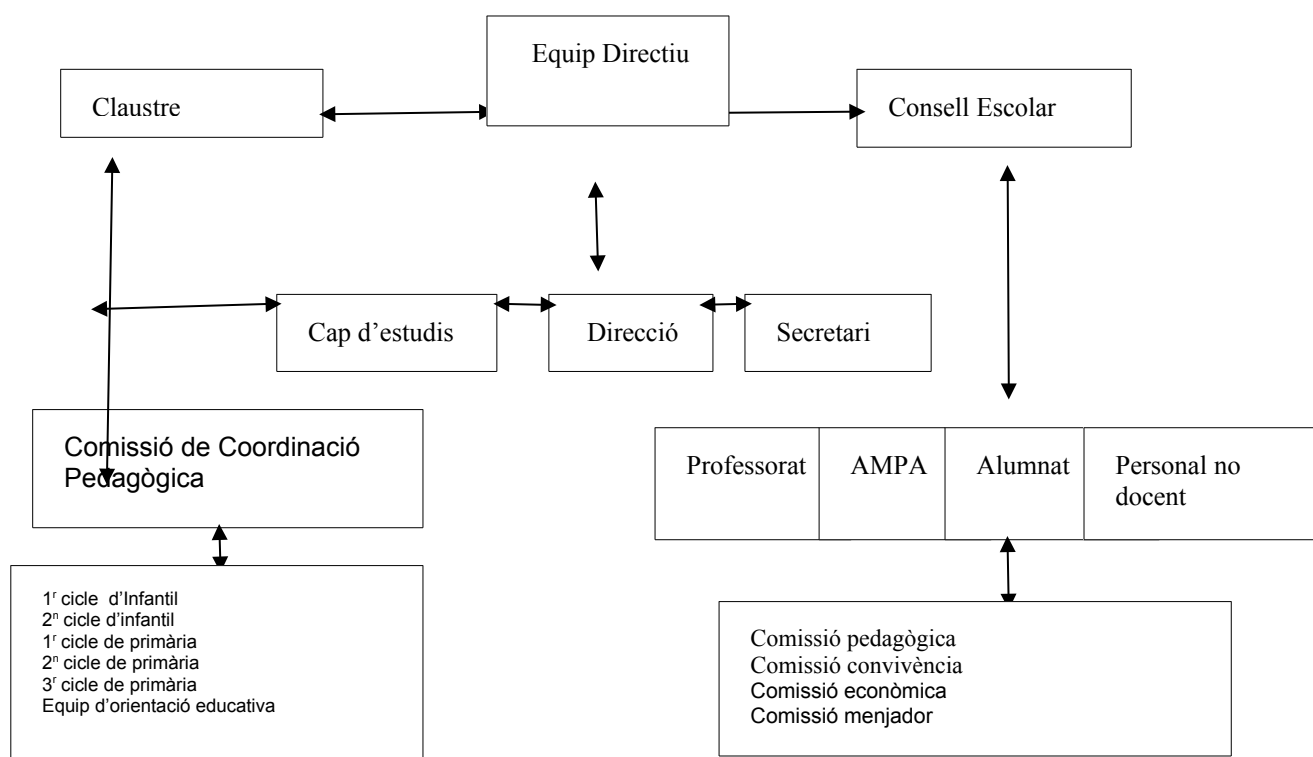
Equip Directiu

Claustre

Consell Escolar

Cap d'estudis

Direcció

Secretari

Comissió de Coordinació Pedagògica

Professorat

AMPA

Alumnat

Personal no docent

1$^{r}$ cicle d'Infantil
2$^{n}$ cicle d'infantil
1$^{r}$ cicle de primària
2$^{n}$ cicle de primària
3$^{r}$ cicle de primària
Equip d'orientació educativa

Comissió pedagògica
Comissió convivència
Comissió econòmica
Comissió menjador